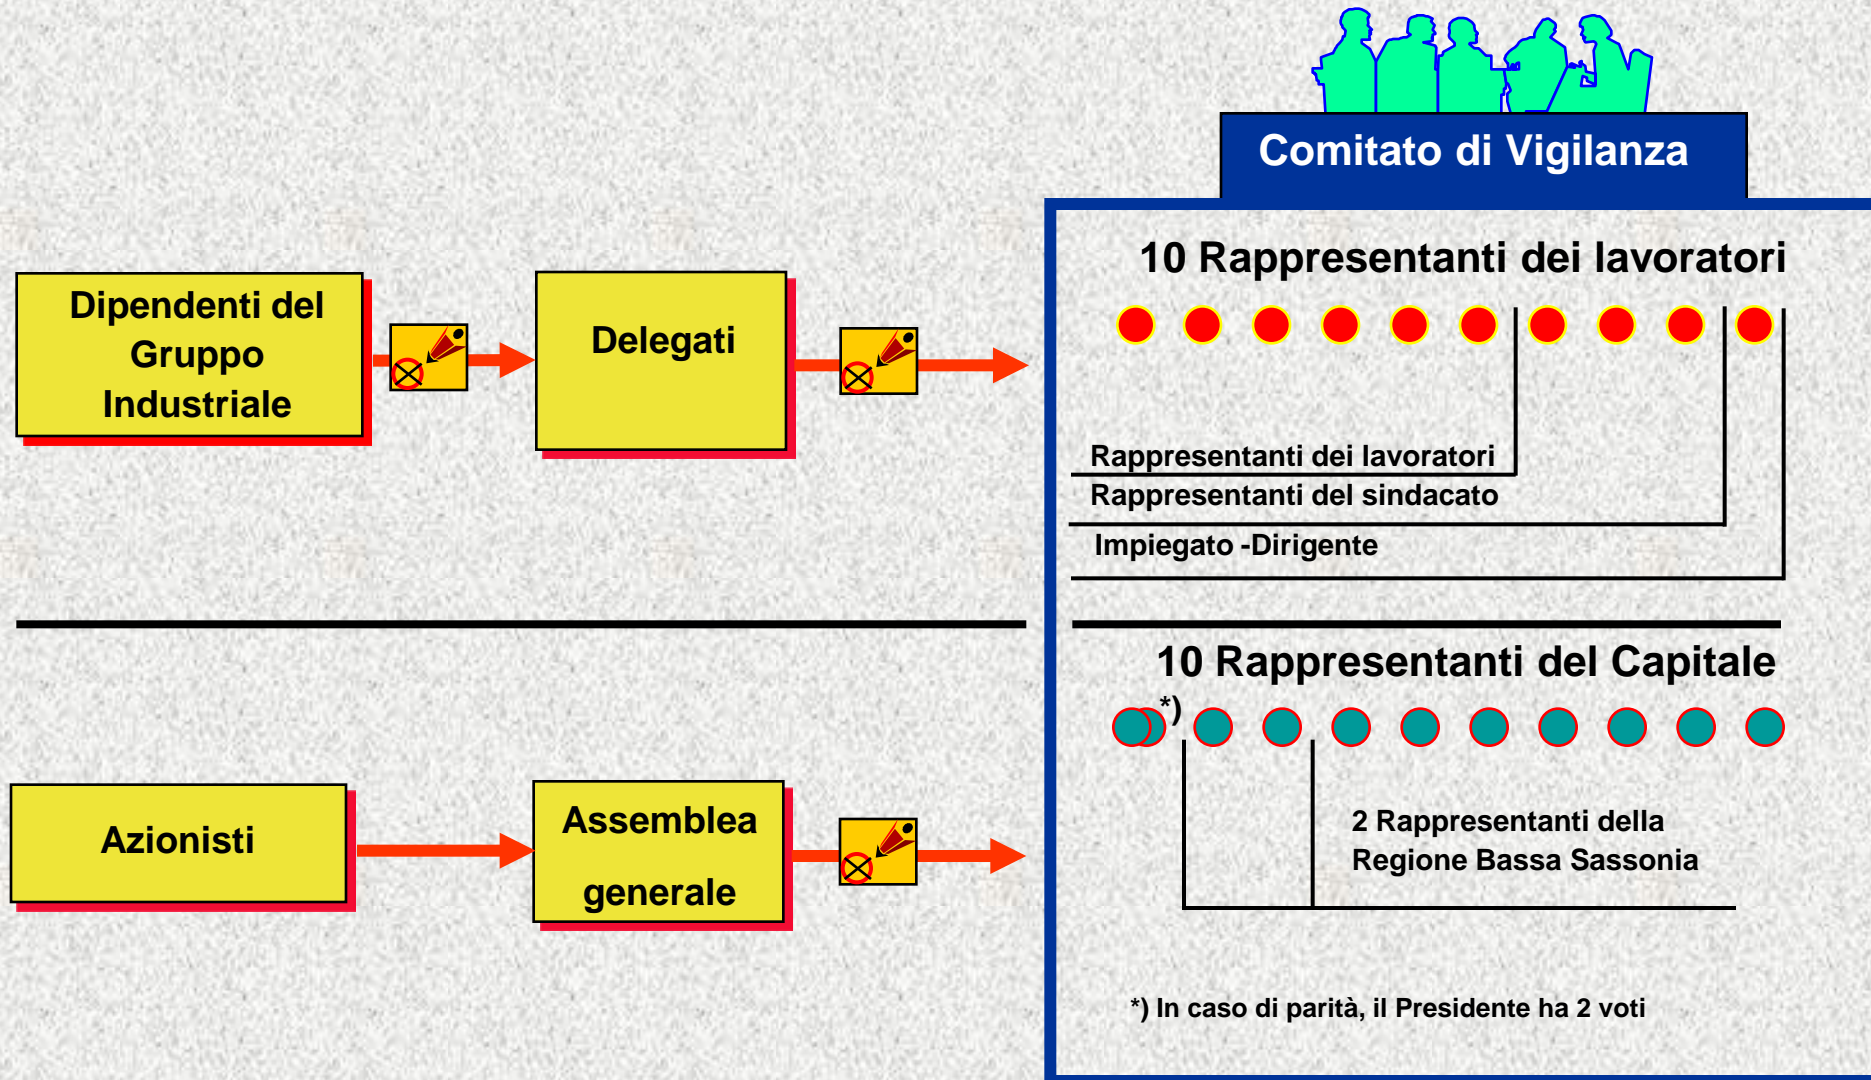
Comitato di Vigilanza

Dipendenti del Gruppo Industriale

Delegati

10 Rappresentanti dei lavoratori

Rappresentanti dei lavoratori

Rappresentanti del sindacato

Impiegato -Dirigente

10 Rappresentanti del Capitale

*)

Azionisti

Assemblea generale

2 Rappresentanti della Regione Bassa Sassonia

*) In caso di parità, il Presidente ha 2 voti